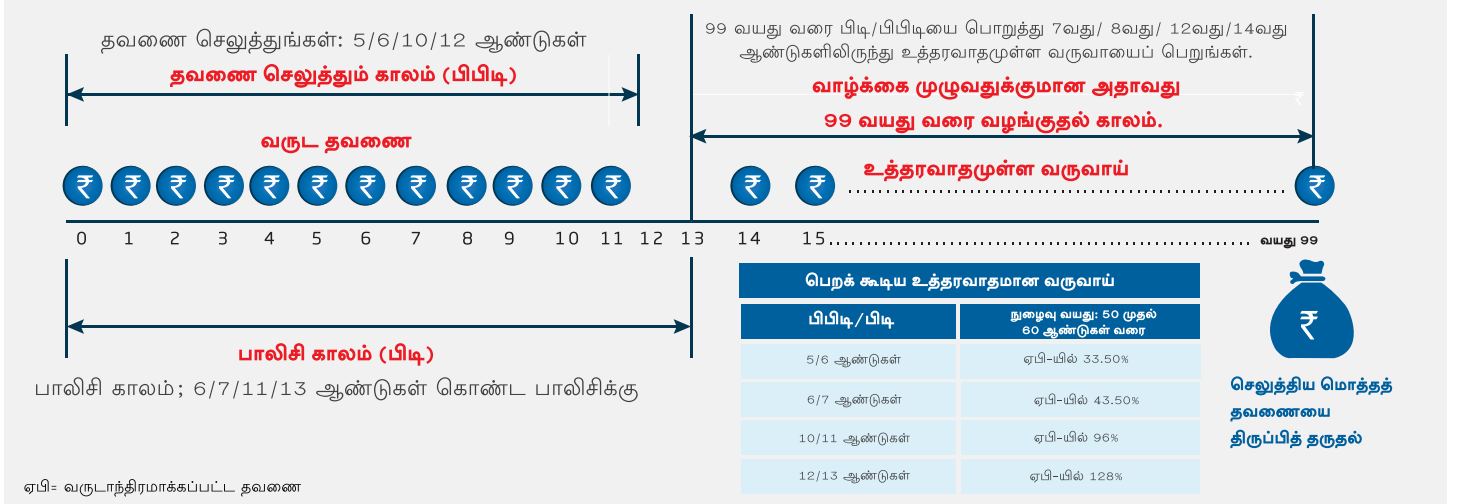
தவணை செலுத்துங்கள்: 5/6/10/12 ஆண்டுகள்

தவணை செலுத்தும் காலம் (பிபிடி)

99 வயது வரை பிடி/பிபிடியை பொறுத்து 7வது/ 8வது/ 12வது/14வது ஆண்டுகளிலிருந்து உத்தரவாதமுள்ள வருவாயைப் பெறுங்கள்.

வாழ்க்கை முழுவதுக்குமான அதாவது 99 வயது வரை வழங்குதல் காலம்.

வருட தவணை

உத்தரவாதமுள்ள வருவாய்

₹ ₹ ₹ ₹ ₹ ₹ ₹ ₹ ₹ ₹ ₹ ₹ ₹ ₹ ₹

0 1 2 3 4 5 6 7 8 9 10 11 12 13 14 15 வயது 99

பெறக் கூடிய உத்தரவாதமான வருவாய்

| பிபிடி/பிடி | நுழைவு வயது: 50 முதல் 60 ஆண்டுகள் வரை |
|---|---|
| 5/6 ஆண்டுகள் | ஏபி-யில் 33.50% |
| 6/7 ஆண்டுகள் | ஏபி-யில் 43.50% |
| 10/11 ஆண்டுகள் | ஏபி-யில் 96% |
| 12/13 ஆண்டுகள் | ஏபி-யில் 128% |

₹

செலுத்திய மொத்தத் தவணையை திருப்பித் தருதல்

பாலிசி காலம் (பிடி)

பாலிசி காலம்; 6/7/11/13 ஆண்டுகள் கொண்ட பாலிசிக்கு

ஏபி= வருடாந்திரமாக்கப்பட்ட தவணை